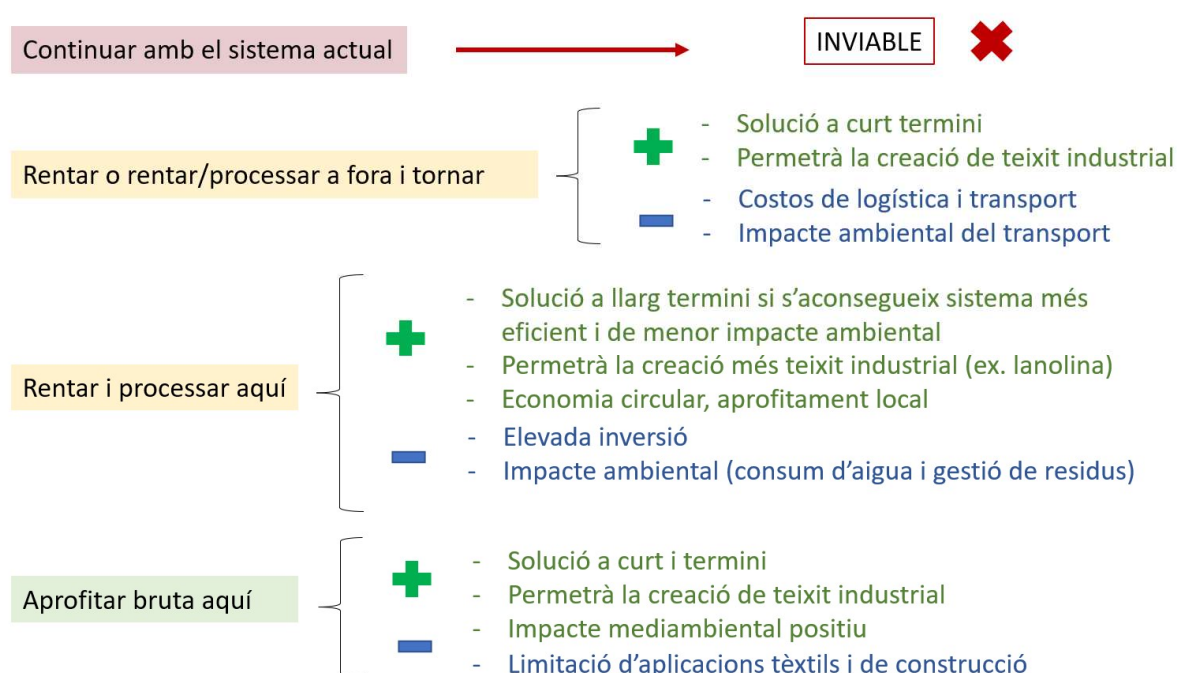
Continuar amb el sistema actual

INVIABLE

Rentar o rentar/processar a fora i tornar

- Solució a curt termini
- Permetrà la creació de teixit industrial

- Costos de logística i transport
- Impacte ambiental del transport

Rentar i processar aquí

- Solució a llarg termini si s'aconsegueix sistema més eficient i de menor impacte ambiental
- Permetrà la creació més teixit industrial (ex. lanolina)
- Economia circular, aprofitament local

- Elevada inversió
- Impacte ambiental (consum d'aigua i gestió de residus)

Aprofitar bruta aquí

- Solució a curt i termini
- Permetrà la creació de teixit industrial
- Impacte mediambiental positiu

- Limitació d'aplicacions tèxtils i de construcció